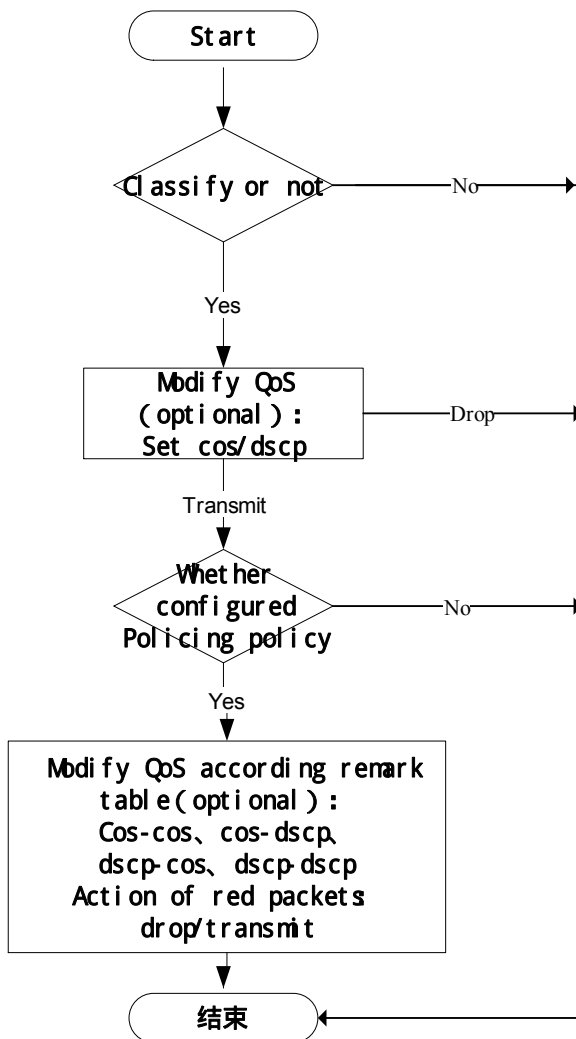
Start

Classify or not

No

Yes

Modify QoS (optional): Set cos/dscp

Drop

Transmit

Whether configured Policing policy

No

Yes

Modify QoS according remark table(optional): Cos-cos、cos-dscp、dscp-cos、dscp-dscp Action of red packets drop/transmit

结束